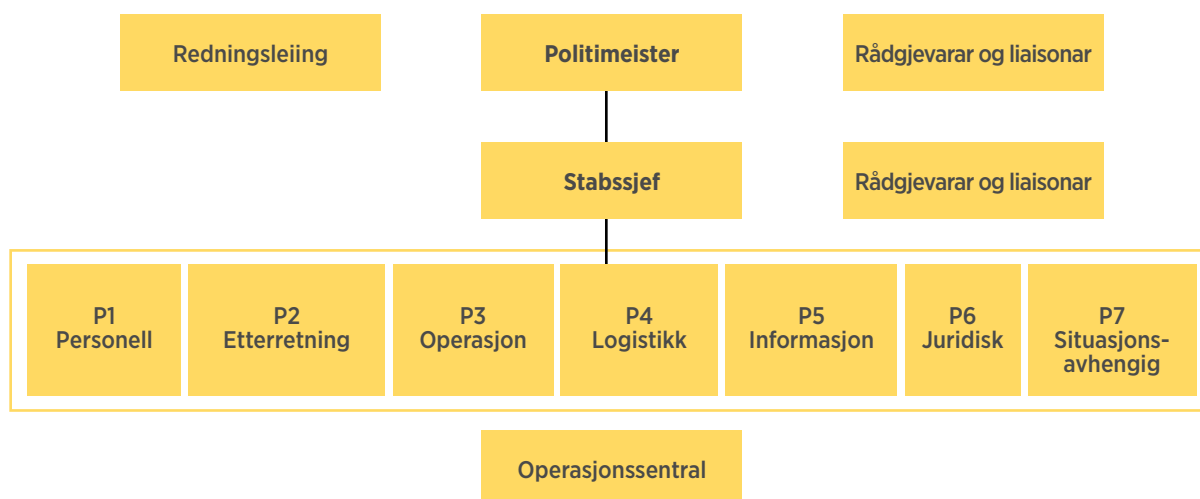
Redningsleiing

Politimeister

Rådgjevarar og liaisonar

Stabssjef

Rådgjevarar og liaisonar

P1 Personell

P2 Etterretning

P3 Operasjon

P4 Logistikk

P5 Informasjon

P6 Juridisk

P7 Situasjonsavhengig

Operasjonssentral